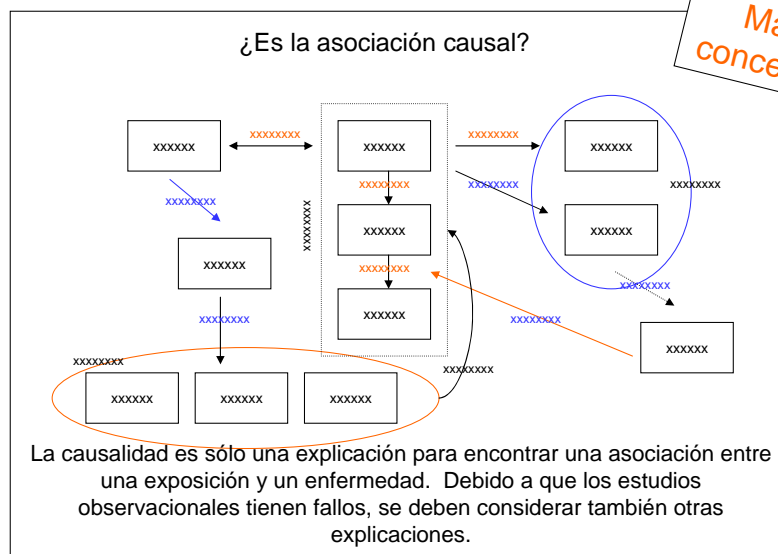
Ma conce

¿Es la asociación causal?

xxxxxx

xxxxxxxx

xxxxxx

xxxxxxxx

xxxxxx

xxxxxxxx

xxxxxxxx

xxxxxxxx

xxxxxxxx

xxxxxx

xxxxxx

xxxxxxxx

xxxxxx

xxxxxxxx

xxxxxx

xxxxxxxx

xxxxxxxx

xxxxxxxx

xxxxxx

xxxxxxxx

xxxxxx

xxxxxx

xxxxxx

xxxxxxxx

La causalidad es sólo una explicación para encontrar una asociación entre una exposición y un enfermedad. Debido a que los estudios observacionales tienen fallos, se deben considerar también otras explicaciones.